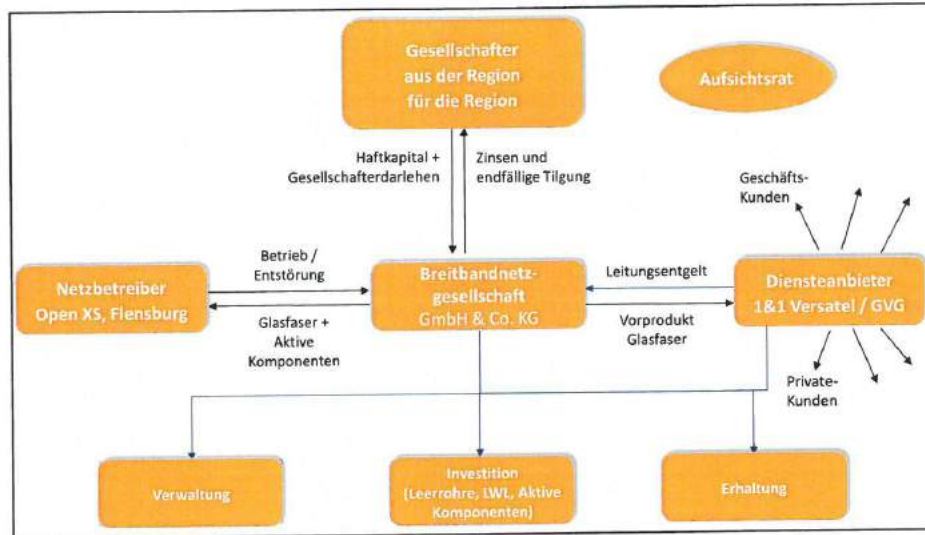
Gesellschafter aus der Region für die Region

Aufsichtsrat

Haftkapital + Gesellschafterdarlehen

Zinsen und endfällige Tilgung

Geschäfts-Kunden

Betrieb / Entstörung

Netzbetreiber Open XS, Flensburg

Glasfaser + Aktive Komponenten

Breitbandnetzgesellschaft GmbH & Co. KG

Leitungsentgelt

Vorprodukt Glasfaser

Diensteanbieter 1&1 Versatel / GVG

Private-Kunden

Verwaltung

Investition (Leerrohre, LWL, Aktive Komponenten)

Erhaltung